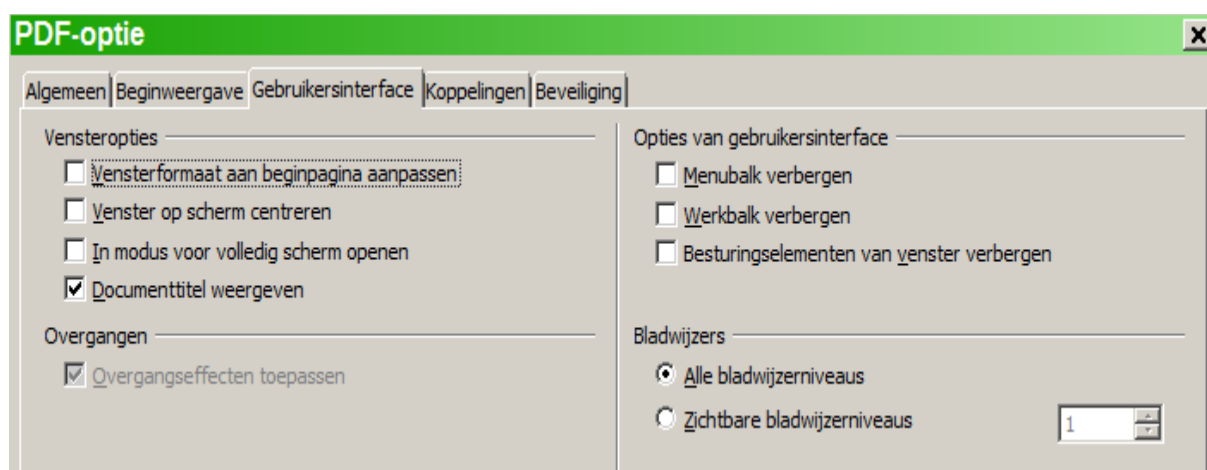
PDF-optie

Algemeen | Beginweergave | Gebruikersinterface | Koppelingen | Beveiliging

Vensteropties
☐ Vensterformaat aan beginpagina aanpassen
☐ Venster op scherm centreren
☐ In modus voor volledig scherm openen
☑ Documenttitel weergeven

Overgangen
☑ Overgangseffecten toepassen

Opties van gebruikersinterface
☐ Menubalk verbergen
☐ Werkbalk verbergen
☐ Besturingselementen van venster verbergen

Bladwijzers
◉ Alle bladwijzerniveaus
○ Zichtbare bladwijzerniveaus 1